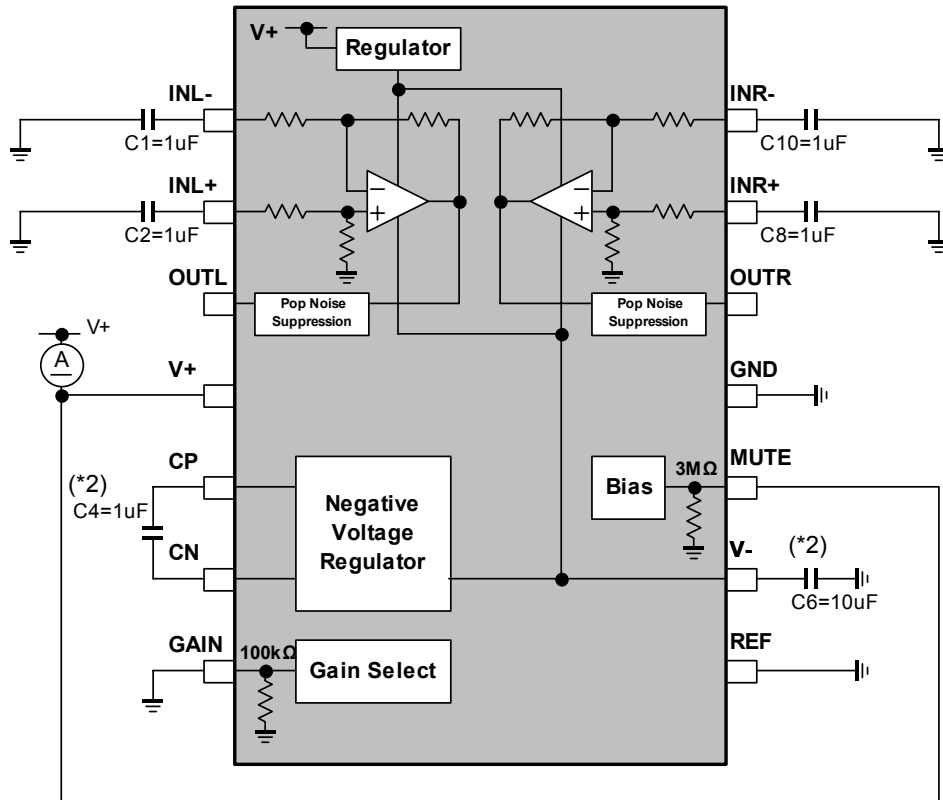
V+
Regulator
INL-
C1=1uF
INL+
C2=1uF
OUTL
Pop Noise Suppression
INR-
C10=1uF
INR+
C8=1uF
OUTR
Pop Noise Suppression
A
V+
V+
GND
CP
(*2)
C4=1uF
CN
Negative Voltage Regulator
Bias
3MΩ
MUTE
V-
(*2)
C6=10uF
GAIN
100kΩ
Gain Select
REF